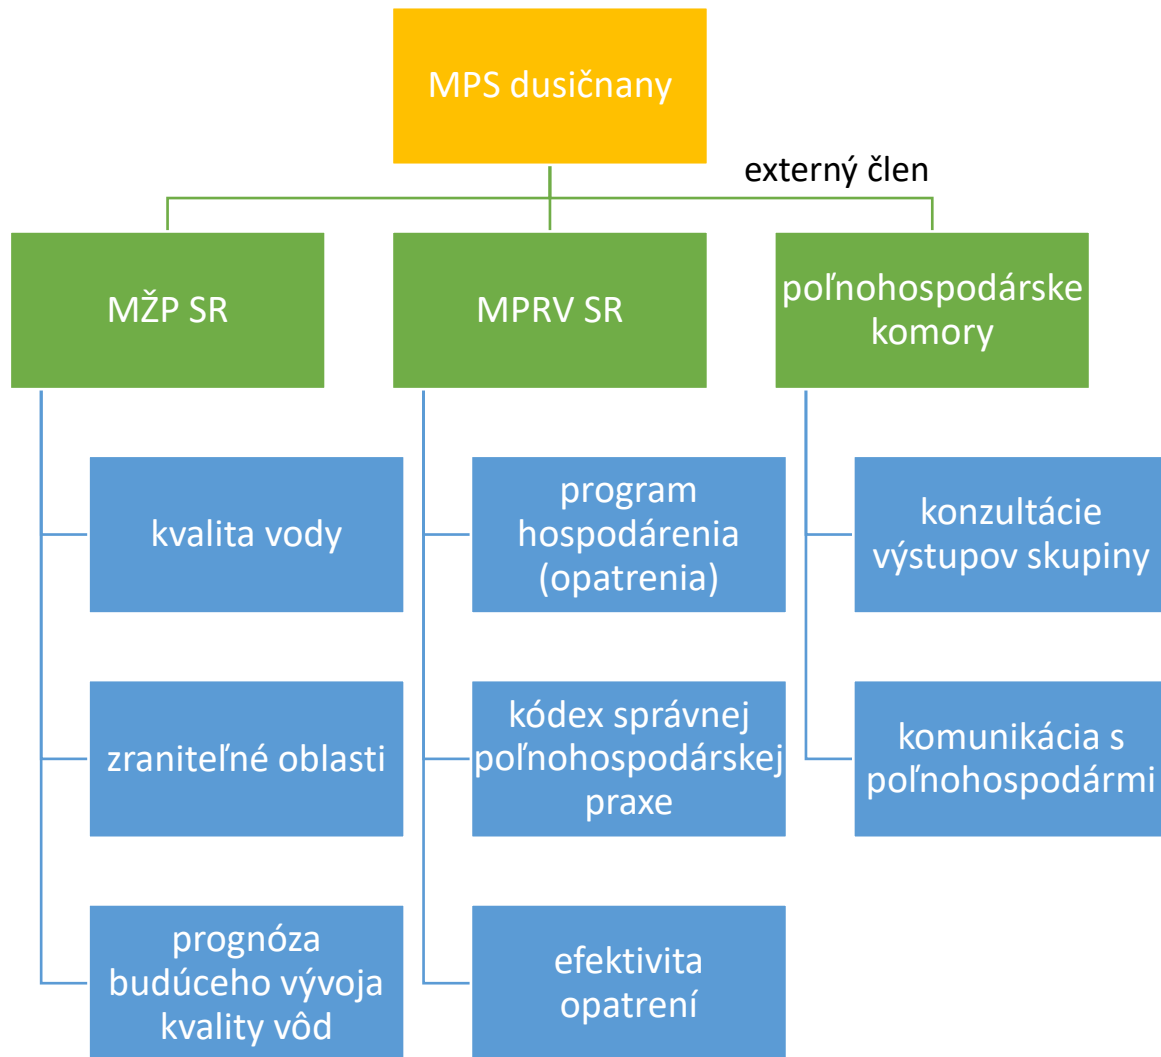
MPS dusičnany

externý člen

MŽP SR

MPRV SR

poľnohospodárske komory

kvalita vody

zraniteľné oblasti

prognóza budúceho vývoja kvality vôd

program hospodárenia (opatrenia)

kódex správnej poľnohospodárskej praxe

efektivita opatrení

konzultácie výstupov skupiny

komunikácia s poľnohospodármi